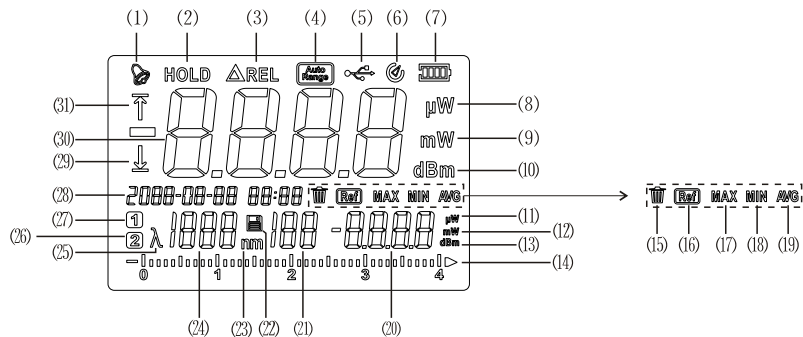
(1) (2) (3) (4) (5) (6) (7)

HOLD

ΔREL

Auto Range

(31)

(30)

(29)

(28)

(27)

(26)

(25)

8.8.8.8

μW (8)

mW (9)

dBm (10)

2088-88-88 88:88

Ref MAX MIN AVG

1

2 λ 1888 nm 188 -88.88

μW (11)

mW (12)

dBm (13)

0 1 2 3 4 (14)

(24) (23) (22) (21) (20)

Ref MAX MIN AVG

(15) (16) (17) (18) (19)